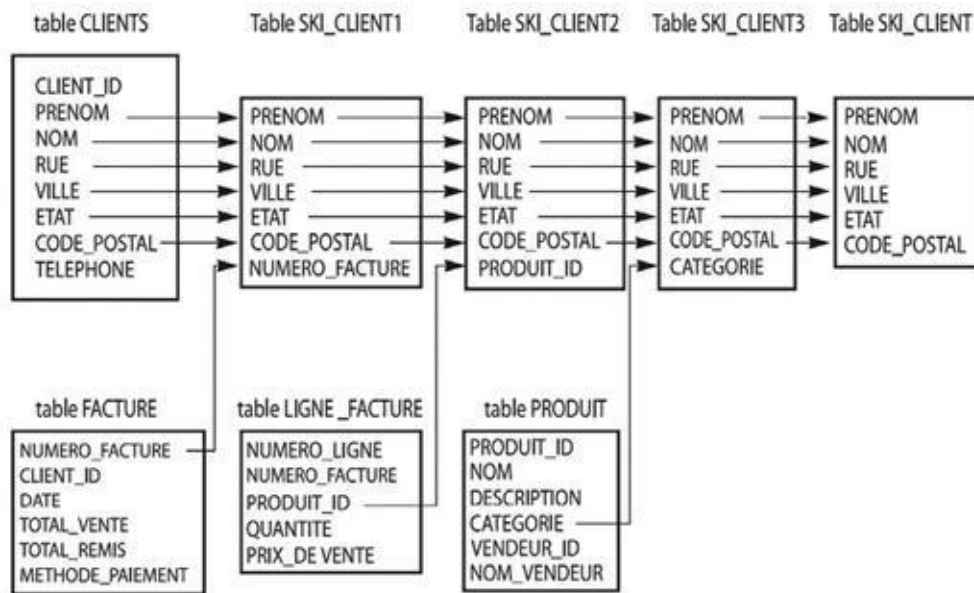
table CLIENTS

CLIENT_ID
PRENOM
NOM
RUE
VILLE
ETAT
CODE_POSTAL
TELEPHONE

Table SKI_CLIENT1

PRENOM
NOM
RUE
VILLE
ETAT
CODE_POSTAL
NUMERO_FACTURE

Table SKI_CLIENT2

PRENOM
NOM
RUE
VILLE
ETAT
CODE_POSTAL
PRODUIT_ID

Table SKI_CLIENT3

PRENOM
NOM
RUE
VILLE
ETAT
CODE_POSTAL
CATEGORIE

Table SKI_CLIENT

PRENOM
NOM
RUE
VILLE
ETAT
CODE_POSTAL

table FACTURE

NUMERO_FACTURE
CLIENT_ID
DATE
TOTAL_VENTE
TOTAL_REMIS
METHODE_PAIEMENT

table LIGNE _FACTURE

NUMERO_LIGNE
NUMERO_FACTURE
PRODUIT_ID
QUANTITE
PRIX_DE VENTE

table PRODUIT

PRODUIT_ID
NOM
DESCRIPTION
CATEGORIE
VENDEUR_ID
NOM_VENDEUR